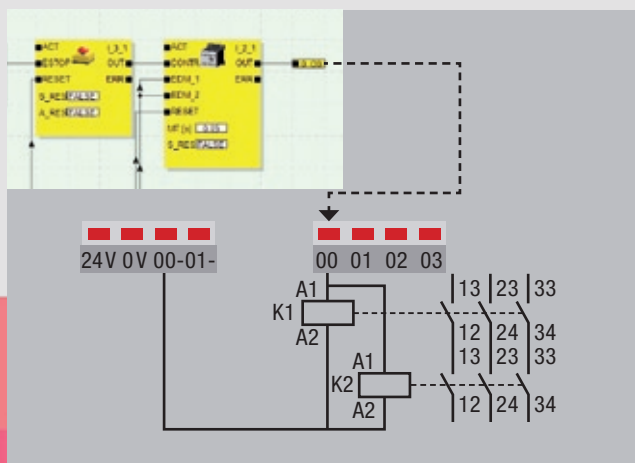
ACT
ESTOP
RESET
S_RES FALSE
A_RES FALSE
I_3_1
OUT
ERR

ACT
CONTR
EDM_1
EDM_2
RESET
MT [s] 0.15
S_RES FALSE
I_2_1
OUT
ERR

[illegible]

24V 0V 00-01-

00 01 02 03

A1
K1
A2
A1
K2
A2

13 23 33
12 24 34
13 23 33
12 24 34